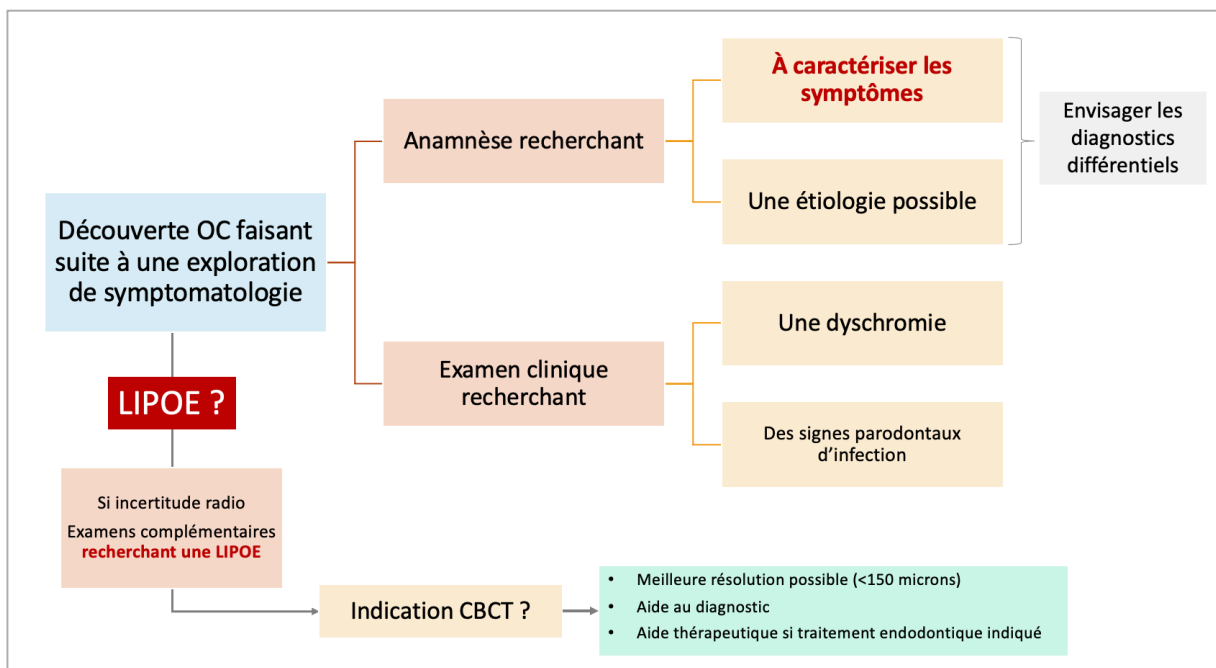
Découverte OC faisant suite à une exploration de symptomatologie

Anamnèse recherchant

À caractériser les symptômes

Une étiologie possible

Envisager les diagnostics différentiels

Examen clinique recherchant

Une dyschromie

Des signes parodontaux d'infection

LIPOE ?

Si incertitude radio
Examens complémentaires recherchant une LIPOE

Indication CBCT ?

- Meilleure résolution possible (<150 microns)
- Aide au diagnostic
- Aide thérapeutique si traitement endodontique indiqué